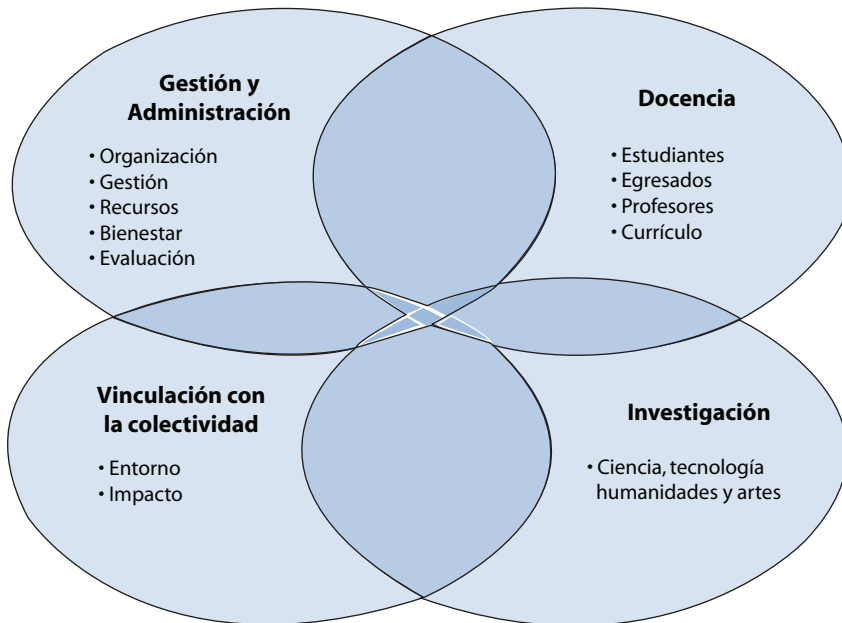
Gestión y Administración

• Organización
• Gestión
• Recursos
• Bienestar
• Evaluación

Docencia

• Estudiantes
• Egresados
• Profesores
• Currículo

Vinculación con la colectividad

• Entorno
• Impacto

Investigación

• Ciencia, tecnología humanidades y artes